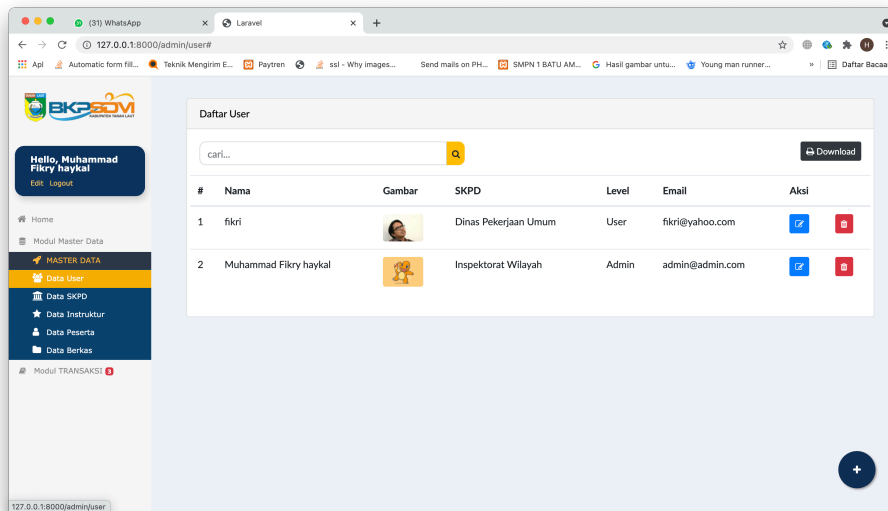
(31) WhatsApp
Laravel
127.0.0.1:8000/admin/user#
Apl
Automatic form fill...
Teknik Mengirim E...
Paytren
ssl - Why images...
Send mails on PH...
SMPN 1 BATU AM...
Hasil gambar untu...
Young man runner...
Daftar Bacaan

BKPSDM
KABUPATEN TANAH LAUT

Hello, Muhammad Fikry haykal
Edit Logout

Home
Modul Master Data
MASTER DATA
Data User
Data SKPD
Data Instruktur
Data Peserta
Data Berkas
Modul TRANSAKSI 3

Daftar User

cari...

Download

| # | Nama | Gambar | SKPD | Level | Email | Aksi |
|---|---|---|---|---|---|---|
| 1 | fikri | | Dinas Pekerjaan Umum | User | fikri@yahoo.com | |
| 2 | Muhammad Fikry haykal | | Inspektorat Wilayah | Admin | admin@admin.com | |

+

127.0.0.1:8000/admin/user